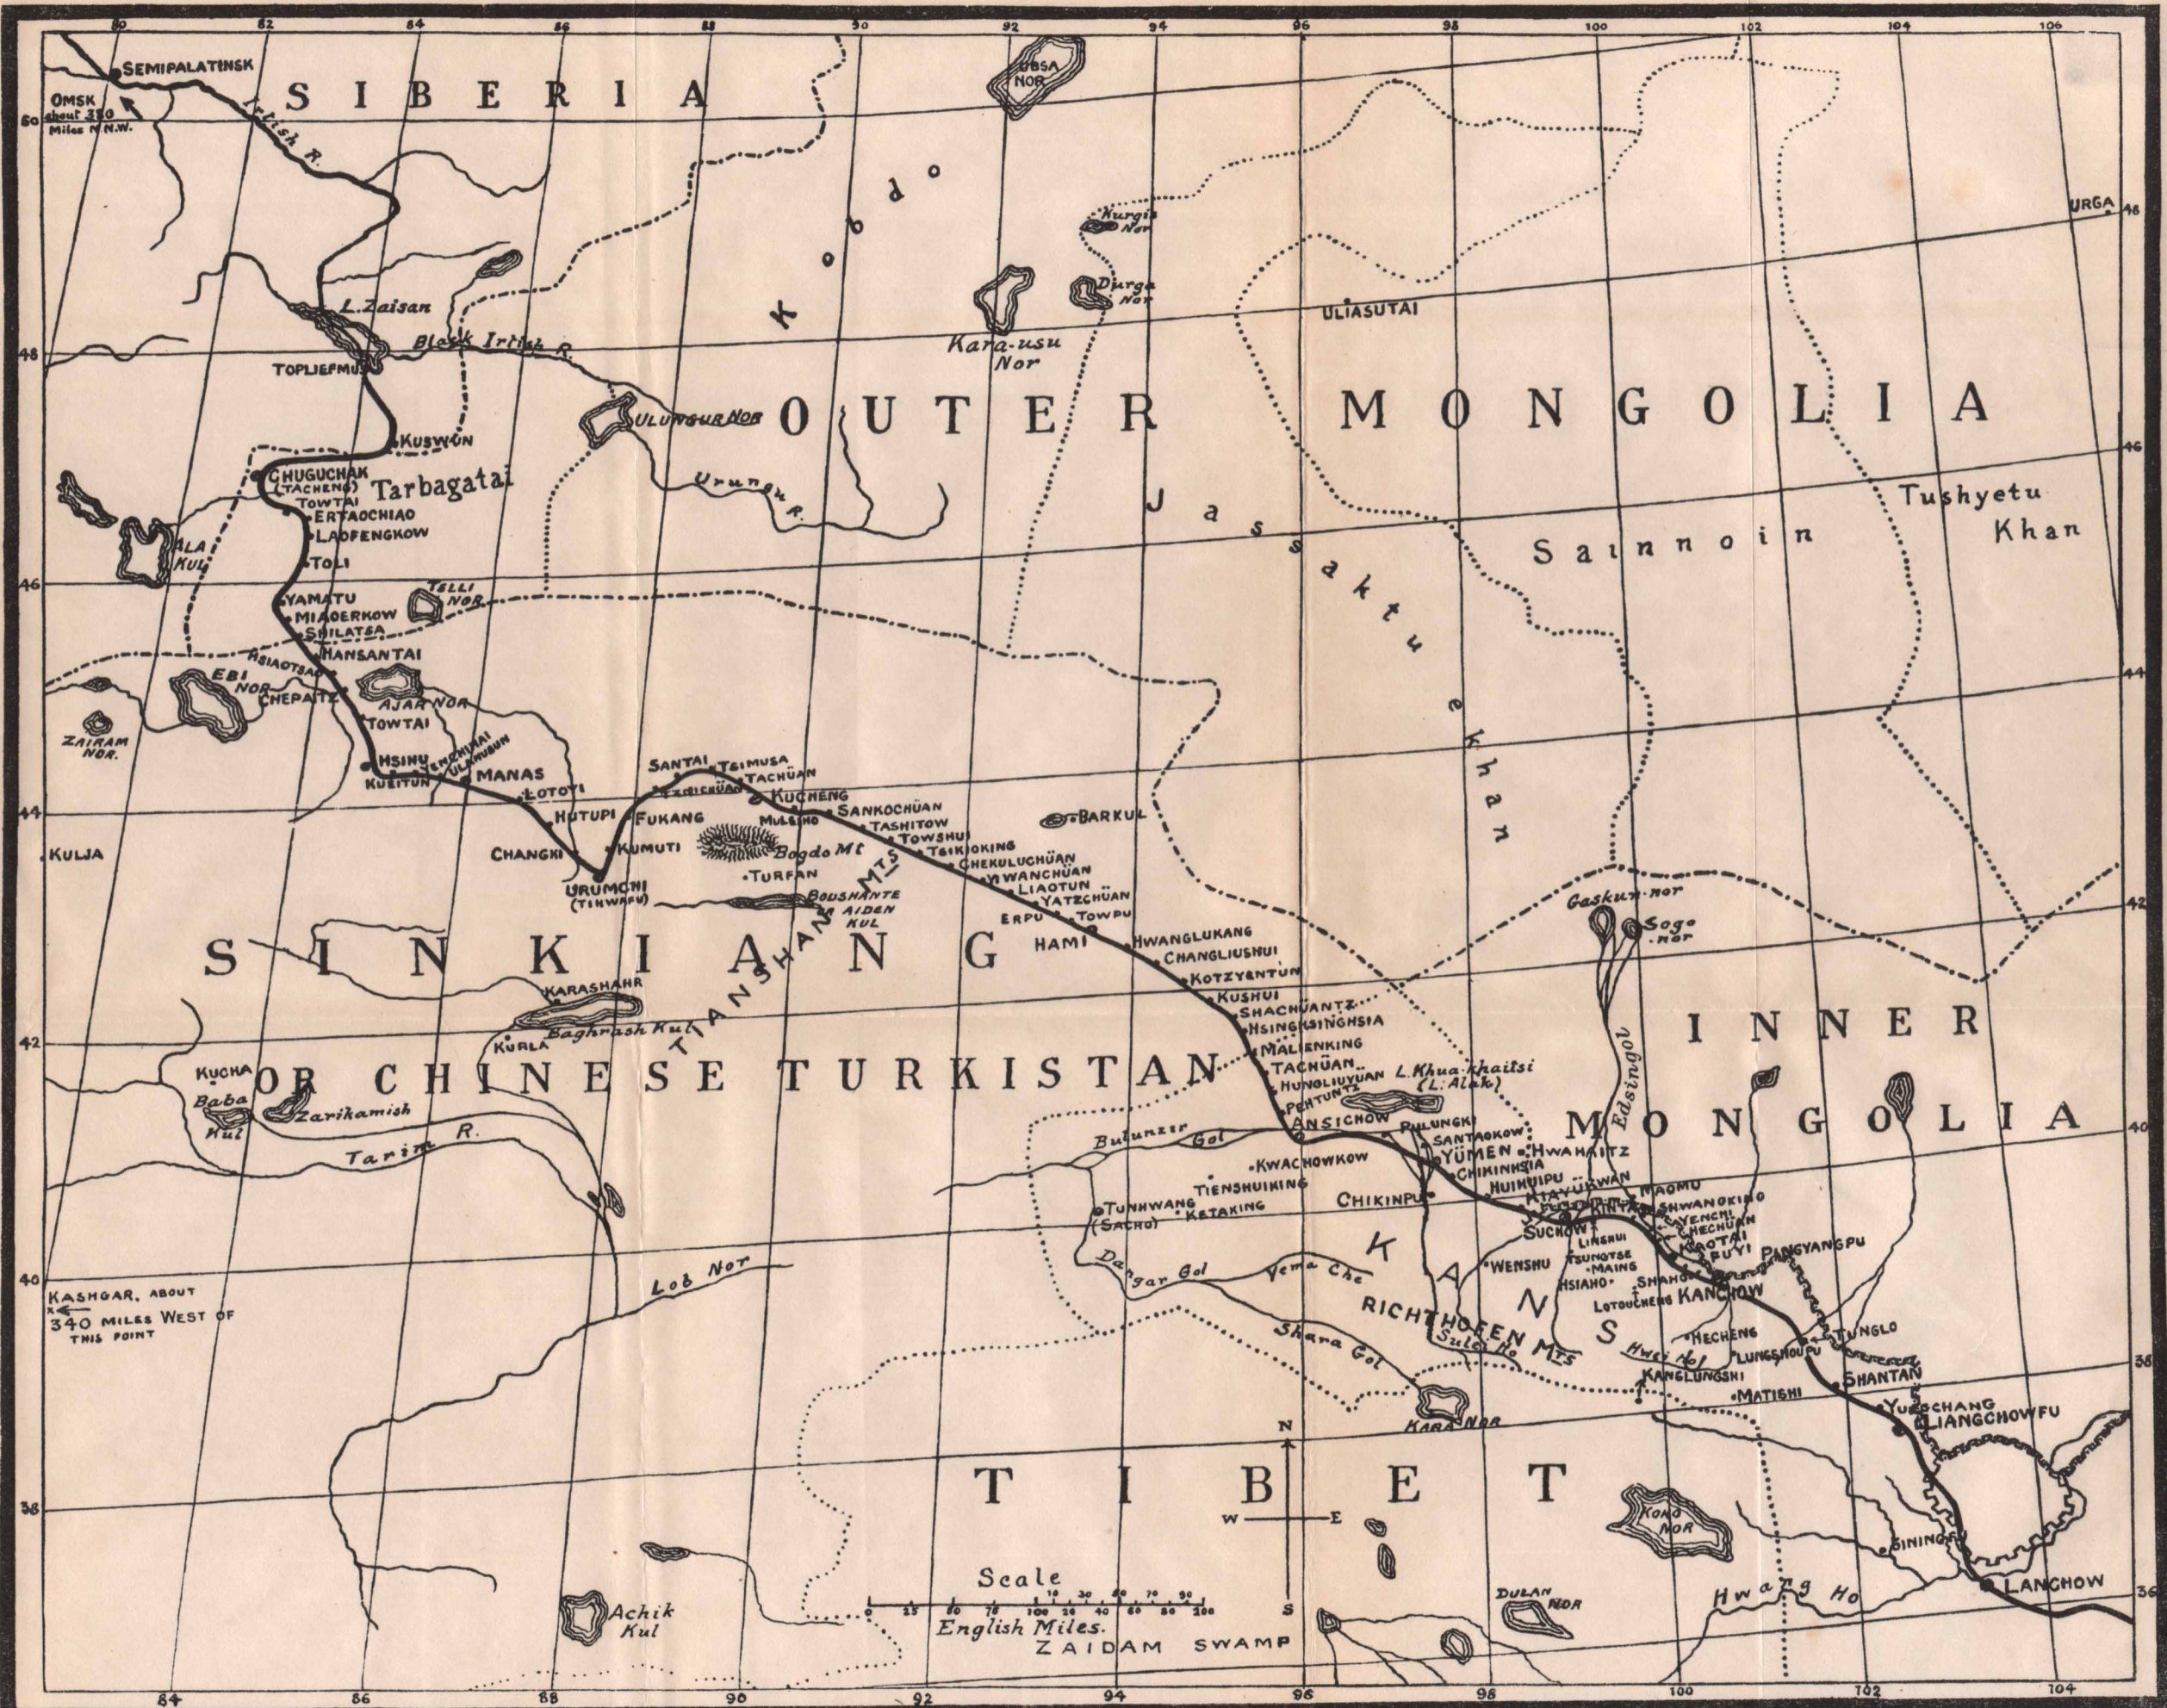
80 82 84 86 88 90 92 94 96 98 100 102 104 106

SEMIPALATINSK
OMSK about 350 Miles N.N.W.
SIBERIA
Irtish R.
UBSA NOR
Kobdo
Nurgis Nor
URGA
Durga Nor
Kara-usu Nor
ULIASUTAI
L. Zaisan
Black Irtish R.
TOPLIEFMU
ULUNGUR NOR
OUTER MONGOLIA
KUSWON
CHUGUCHAK (TACHENG)
Tarbagatai
TOWTAI
ERTAOCHIAO
LAOFENGKOW
Urungu R.
Jassaktu khan
Sainnoin
Tushyetu Khan
ALA KUL
TOLI
TELLI NOR
YAMATU
MIAOERKOW
SHILATSA
HANSANTAI
ASIAOTSAI
EBI NOR
CHEPAITZ
AJAR NOR
TOWTAI
ZAIRAM NOR.
HSINU
YENCHIHAI
ULANUSUN
KUEITUN
MANAS
LOTOYI
SANTAI
TSIMUSA
TACHÜAN
TZICHÜAN
KUCHENG
SANKOCHÜAN
TASHITOW
TOWSHUI
HUTUPI
FUKANG
MULEIHO
Bogdo Mt
BARKUL
TSIKIOKING
CHEKULUCHÜAN
YIWANCHÜAN
LIAOTUN
YATZCHÜAN
KULJA
CHANGKI
KUMUTI
TURFAN
URUMCHI (TIHWAFU)
BOGSHANTE
AIDEN KUL
ERPU
TOWPU
HAMI
HWANGLUKANG
CHANGLIUSHUI
KOTZYENTUN
KUSHUI
SHACHÜANTZ
HSINGHSINGHSIA
MALIENKING
TACHÜAN
HUNGLIUYÜAN
PEHTUNTZ
SINKIANG
TIANSHAN MTS
KARASHAHR
KURLA
Baghrash Kul
OR CHINESE TURKISTAN
Gaskun nor
Sogo nor
INNER MONGOLIA
Edsingol
KUCHA
Baba Kul
Zarikamish
Tarim R.
L. Khua-khaitsi (L. Alak)
ANSICHOW
PULUNGKI
SANTAOKOW
YÜMEN
HWAHAITZ
CHIKINHSIA
HUIHUIPU
KIAYÜKWAN
Bulunzir Gol
KWACHOWKOW
TIENSHUIKING
CHIKINPU
TUNHWANG (SACHU)
KETAKING
SUCHOW
KINTA
MAOMU
SHWANGKING
YENCHI
CHECHÜAN
KAOTAI
FUYI
PINGYANGPU
KANSU
LINSHUI
TSUNGTSE
MAING
HSIAHO
WENSHU
SHANG
LOTOUCHENG
KANCHOW
Dangar Gol
Yema Che
Lob Nor
RICHTHOFEN MTS
Sulo Ho
Shara Gol
HECHENG
LUNGSHOUPU
TUNGLO
KANGLUNGSHI
Hwei Ho
SHANTAN
MATISHI
KASHGAR, ABOUT 340 MILES WEST OF THIS POINT
KARA NOR
YUNGCHANG
LIANGCHOWFU
TIBET
N
W
E
S
KOKO NOR
SINING
Scale
10 20 30 40 50 60 70 80 90
0 25 50 75 100 125 150 175 200
English Miles.
ZAIDAM SWAMP
Achik Kul
DULAN NOR
Hwang Ho
LANCHOW
38 40 42 44 46 48 50